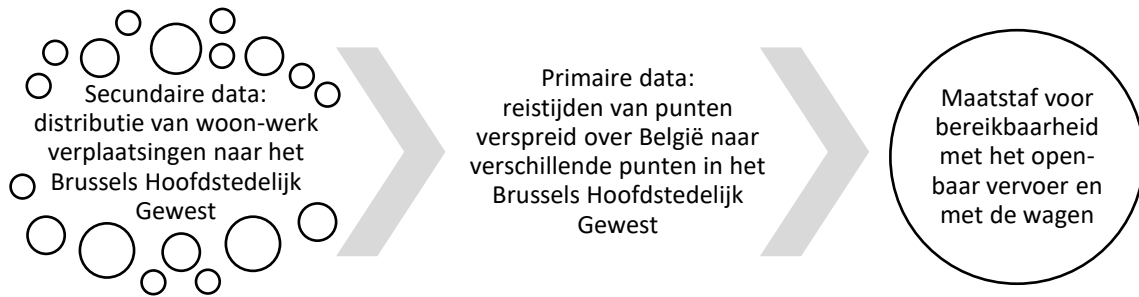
Secundaire data: distributie van woon-werk verplaatsingen naar het Brussels Hoofdstedelijk Gewest

Primaire data: reistijden van punten verspreid over België naar verschillende punten in het Brussels Hoofdstedelijk Gewest

Maatstaf voor bereikbaarheid met het openbaar vervoer en met de wagen